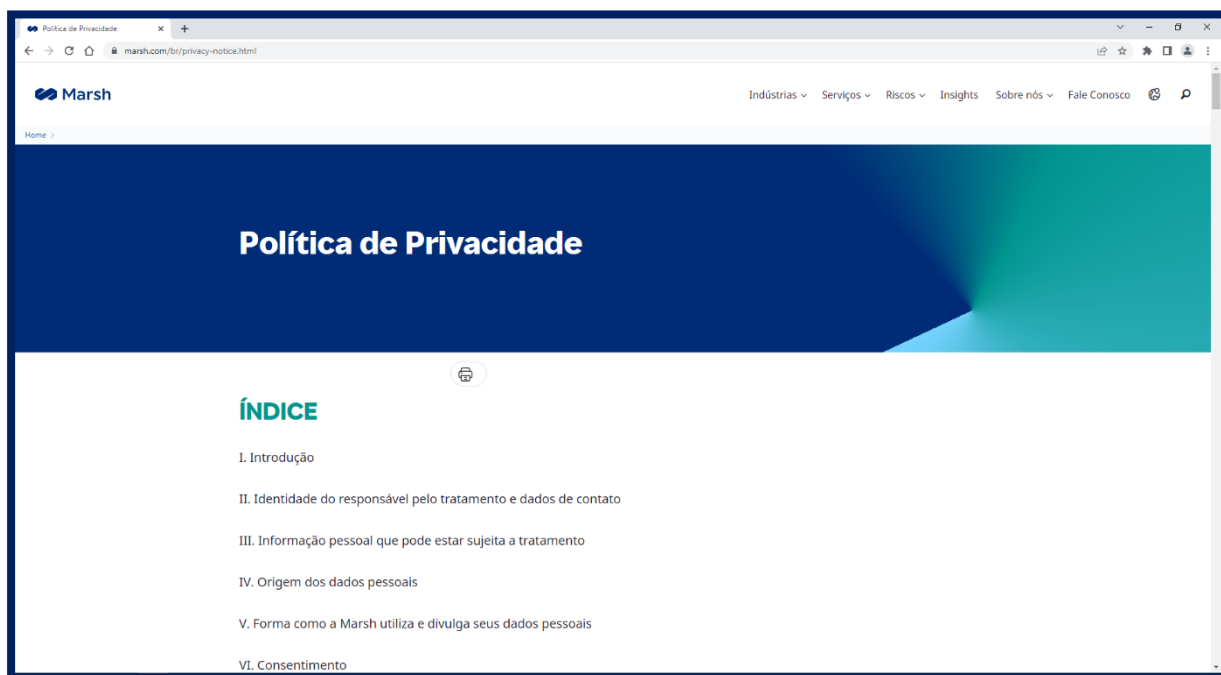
Política de Privacidade ×

marsh.com/br/privacy-notice.html

Marsh

Indústrias Serviços Riscos Insights Sobre nós Fale Conosco

Home

Política de Privacidade

ÍNDICE

I. Introdução

II. Identidade do responsável pelo tratamento e dados de contato

III. Informação pessoal que pode estar sujeita a tratamento

IV. Origem dos dados pessoais

V. Forma como a Marsh utiliza e divulga seus dados pessoais

VI. Consentimento